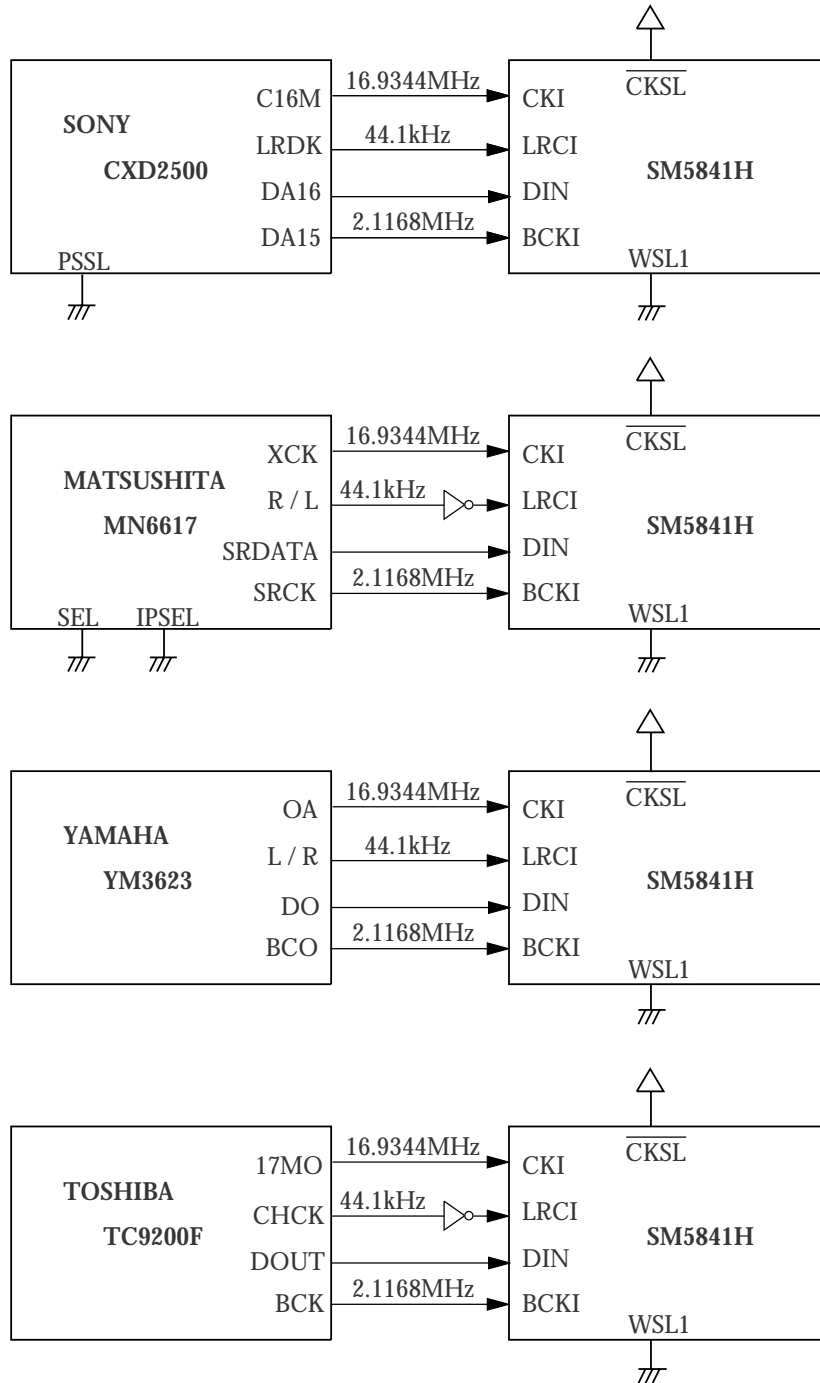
SONY
CXD2500
C16M
LRDK
DA16
DA15
PSSL
16.9344MHz
44.1kHz
2.1168MHz
CKI
LRCI
DIN
BCKI
$\overline{CKSL}$
SM5841H
WSL1

MATSUSHITA
MN6617
XCK
R / L
SRDATA
SRCK
SEL
IPSEL
16.9344MHz
44.1kHz
2.1168MHz
CKI
LRCI
DIN
BCKI
$\overline{CKSL}$
SM5841H
WSL1

YAMAHA
YM3623
OA
L / R
DO
BCO
16.9344MHz
44.1kHz
2.1168MHz
CKI
LRCI
DIN
BCKI
$\overline{CKSL}$
SM5841H
WSL1

TOSHIBA
TC9200F
17MO
CHCK
DOUT
BCK
16.9344MHz
44.1kHz
2.1168MHz
CKI
LRCI
DIN
BCKI
$\overline{CKSL}$
SM5841H
WSL1